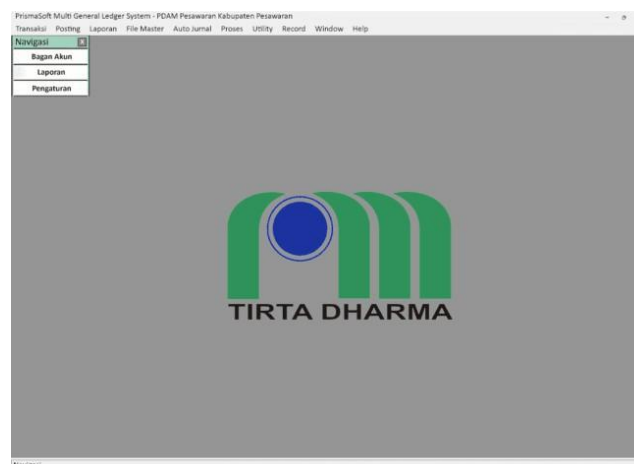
PrismaSoft Multi General Ledger System - PDAM Pesawaran Kabupaten Pesawaran

Transaksi Posting Laporan File Master Auto Jurnal Proses Utility Record Window Help

Navigasi

Bagan Akun

Laporan

Pengaturan

TIRTA DHARMA

Navigasi